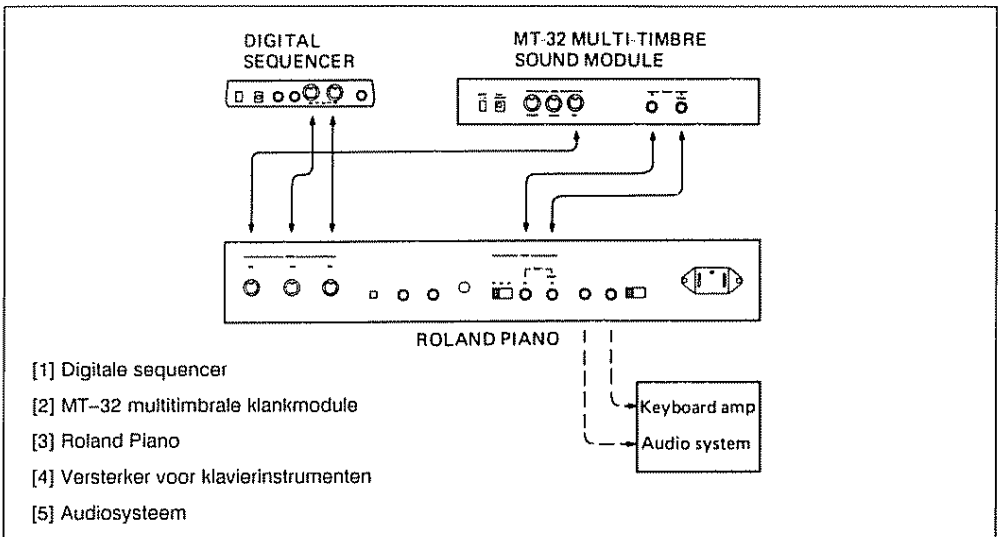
DIGITAL SEQUENCER

MT-32 MULTI-TIMBRE SOUND MODULE

ROLAND PIANO

Keyboard amp

Audio system

[1] Digitale sequencer

[2] MT–32 multitimbrale klankmodule

[3] Roland Piano

[4] Versterker voor klavierinstrumenten

[5] Audiosysteem